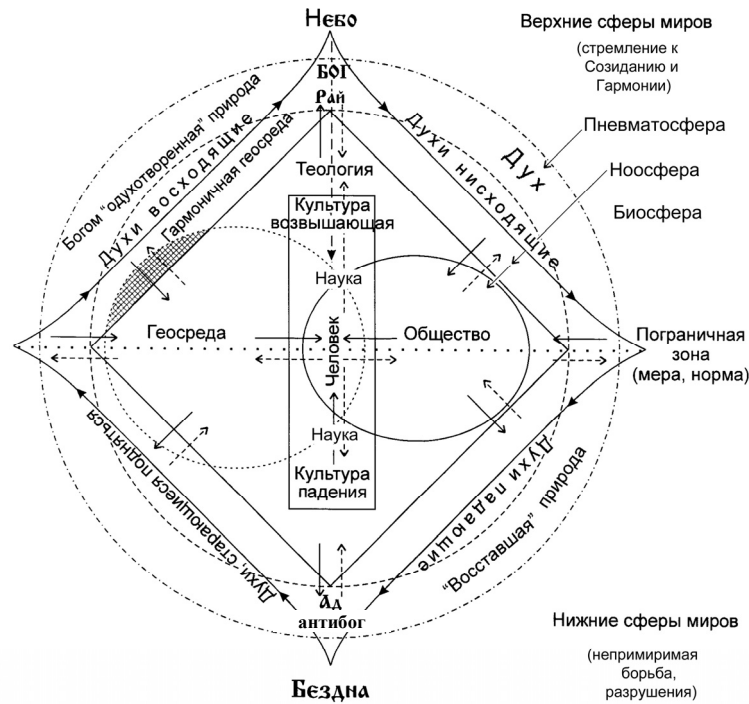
Небо

Верхние сферы миров

(стремление к Созиданию и Гармонии)

БОГ
Рай

Богом "одухотворенная" природа

Духи восходящие

Гармоничная геосреда

Духи нисходящие

Дух

Пневматосфера

Ноосфера

Биосфера

Теология

Культура возвышающая

Наука

Геосреда

Человек

Общество

Пограничная зона (мера, норма)

Наука

Культура падения

Духи стараюшиеся подняться

Духи падающие

"Восставшая" природа

Ад
антибог

Нижние сферы миров

(непримиримая борьба, разрушения)

Бездна